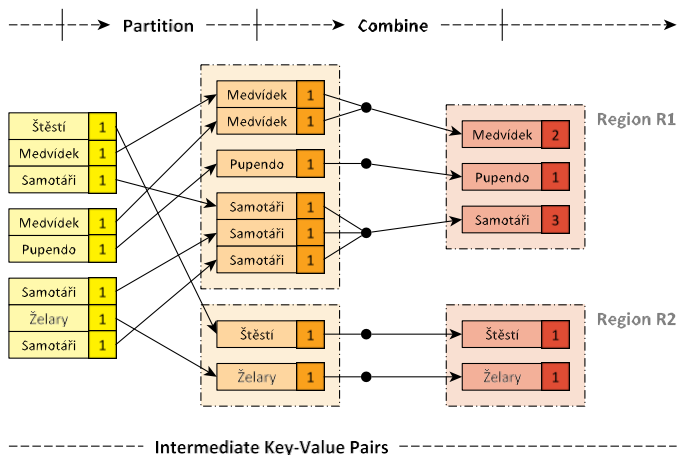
Partition

Combine

| Štěstí | 1 |
|---|---|
| Medvídek | 1 |
| Samotáři | 1 |

| Medvídek | 1 |
|---|---|
| Pupendo | 1 |

| Samotáři | 1 |
|---|---|
| Želary | 1 |
| Samotáři | 1 |

| Medvídek | 1 |
|---|---|
| Medvídek | 1 |

| Pupendo | 1 |
|---|---|

| Samotáři | 1 |
|---|---|
| Samotáři | 1 |
| Samotáři | 1 |

| Štěstí | 1 |
|---|---|

| Želary | 1 |
|---|---|

Region R1

| Medvídek | 2 |
|---|---|
| Pupendo | 1 |
| Samotáři | 3 |

Region R2

| Štěstí | 1 |
|---|---|
| Želary | 1 |

Intermediate Key-Value Pairs